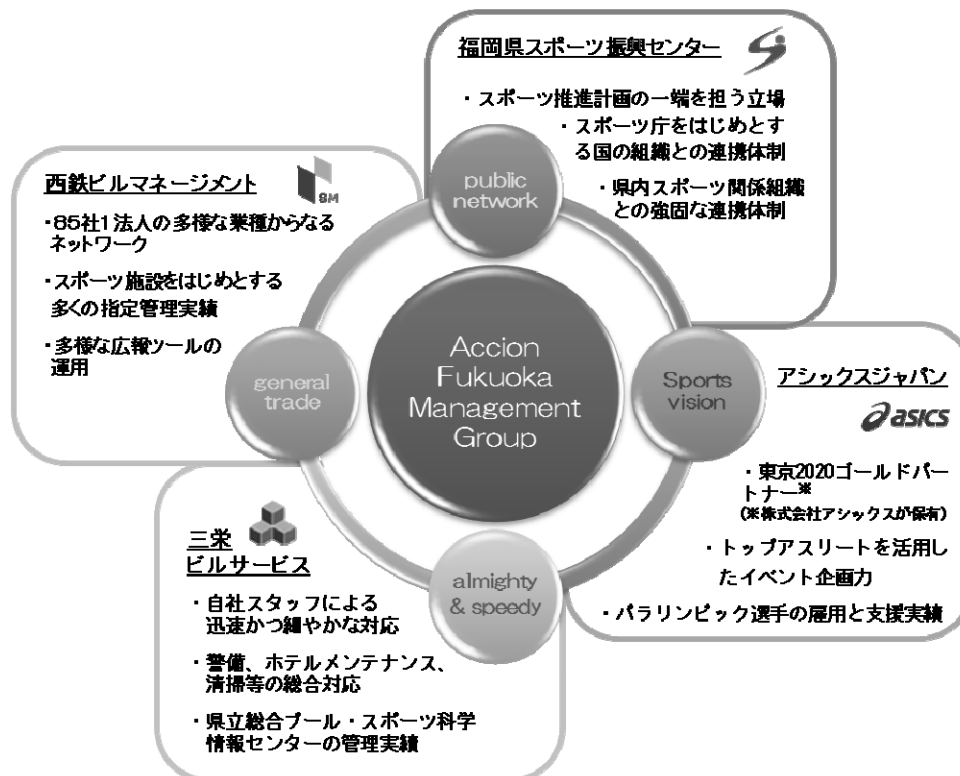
福岡県スポーツ振興センター

・スポーツ推進計画の一端を担う立場

・スポーツ庁をはじめとする国の組織との連携体制

・県内スポーツ関係組織との強固な連携体制

public network

西鉄ビルマネージメント

BM

・85社1法人の多様な業種からなるネットワーク

・スポーツ施設をはじめとする多くの指定管理実績

・多様な広報ツールの運用

general trade

Accion Fukuoka Management Group

Sports vision

アシックスジャパン

asics

・東京2020ゴールドパートナー※
(※株式会社アシックスが保有)

・トップアスリートを活用したイベント企画力

・パラリンピック選手の雇用と支援実績

三栄ビルサービス

almighty & speedy

・自社スタッフによる迅速かつ細やかな対応

・警備、ホテルメンテナンス、清掃等の総合対応

・県立総合プール・スポーツ科学情報センターの管理実績